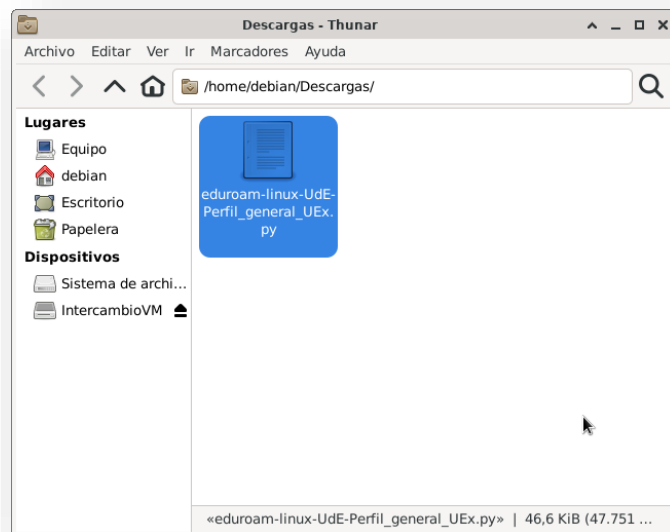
Descargas - Thunar

Archivo Editar Ver Ir Marcadores Ayuda

/home/debian/Descargas/

Lugares
Equipo
debian
Escritorio
Papelera
Dispositivos
Sistema de archi...
IntercambioVM

eduroam-linux-UdE-Perfil_general_UEx.py

«eduroam-linux-UdE-Perfil_general_UEx.py» | 46,6 KiB (47.751 ...